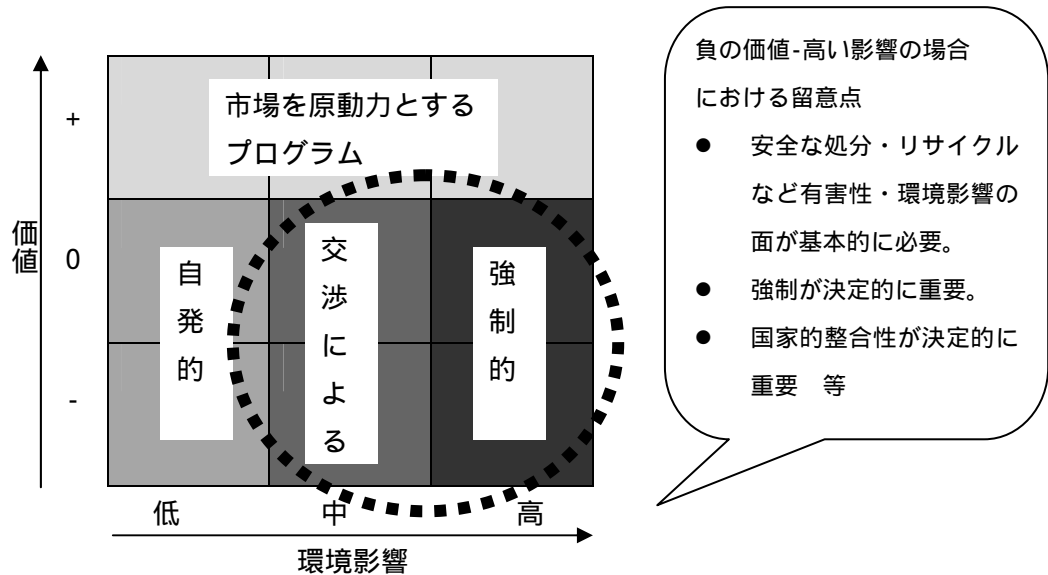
価値

+

0

-

市場を原動力とするプログラム

自発的

交渉による

強制的

低

中

高

環境影響

負の価値-高い影響の場合における留意点

- 安全な処分・リサイクルなど有害性・環境影響の面が基本的に必要。
- 強制が決定的に重要。
- 国家的整合性が決定的に重要　等